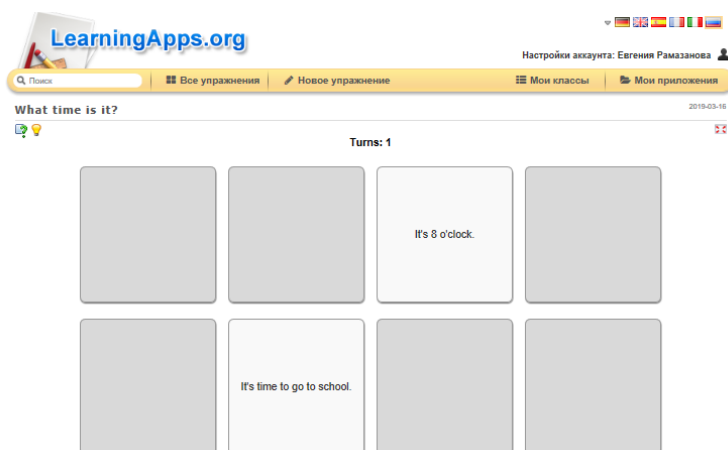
LearningApps.org

Настройки аккаунта: Евгения Рамазанова

Поиск | Все упражнения | Новое упражнение | Мои классы | Мои приложения

What time is it?

2019-03-16

Turns: 1

It's 8 o'clock.

It's time to go to school.